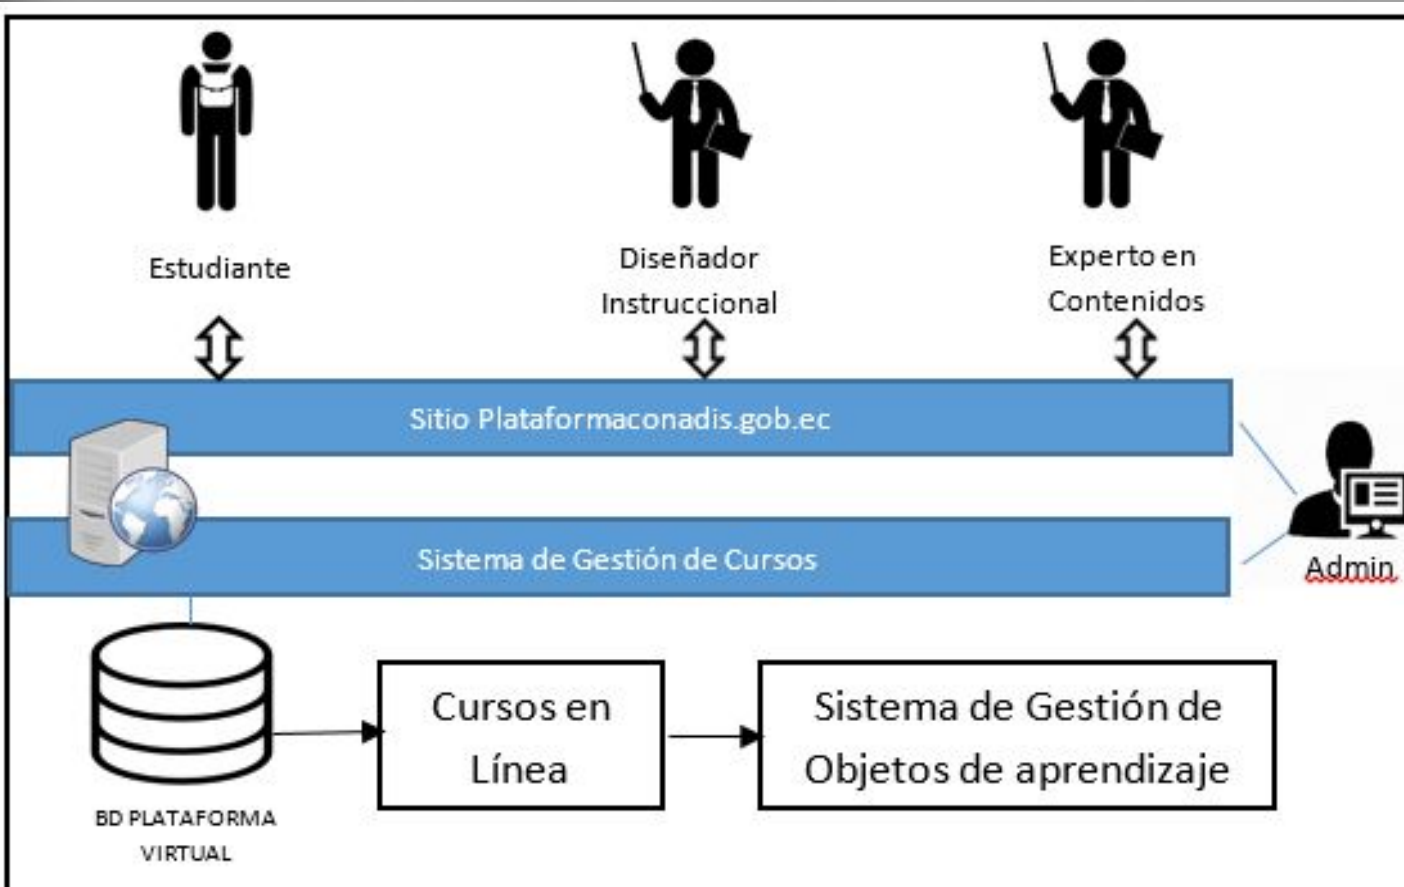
Estudiante

Diseñador Instruccional

Experto en Contenidos

Sitio Plataformaconadis.gob.ec

Sistema de Gestión de Cursos

Admin

BD PLATAFORMA VIRTUAL

Cursos en Línea

Sistema de Gestión de Objetos de aprendizaje